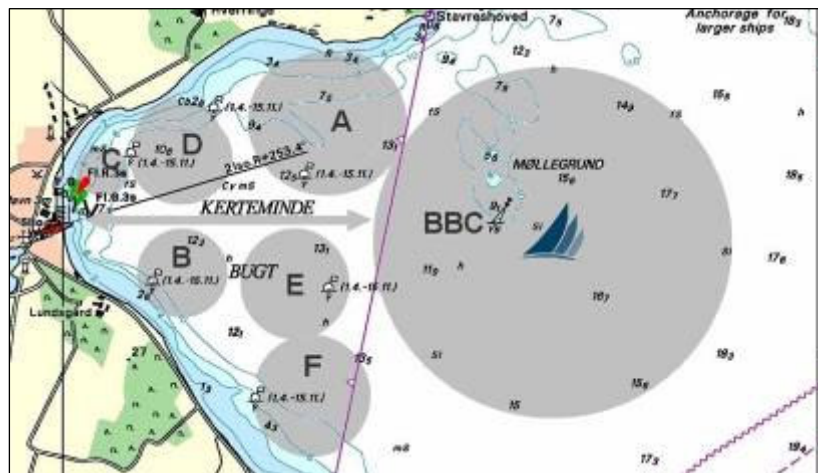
Stavreshoved

Anchorage for larger ships

A

B

C

D

E

F

BBC

MØLLEGRUND

KERTEMINDE

BUGT

(1.4.-15.11.)

(1.4.-15.11.)

(1.4.-15.11.)

(1.4.-15.11.)

(1.4.-15.11.)

(1.4.-15.11.)

Fl.R.3s

Fl.G.3s

2 Iso.R 253,8°

Lundsgård

Si

Si